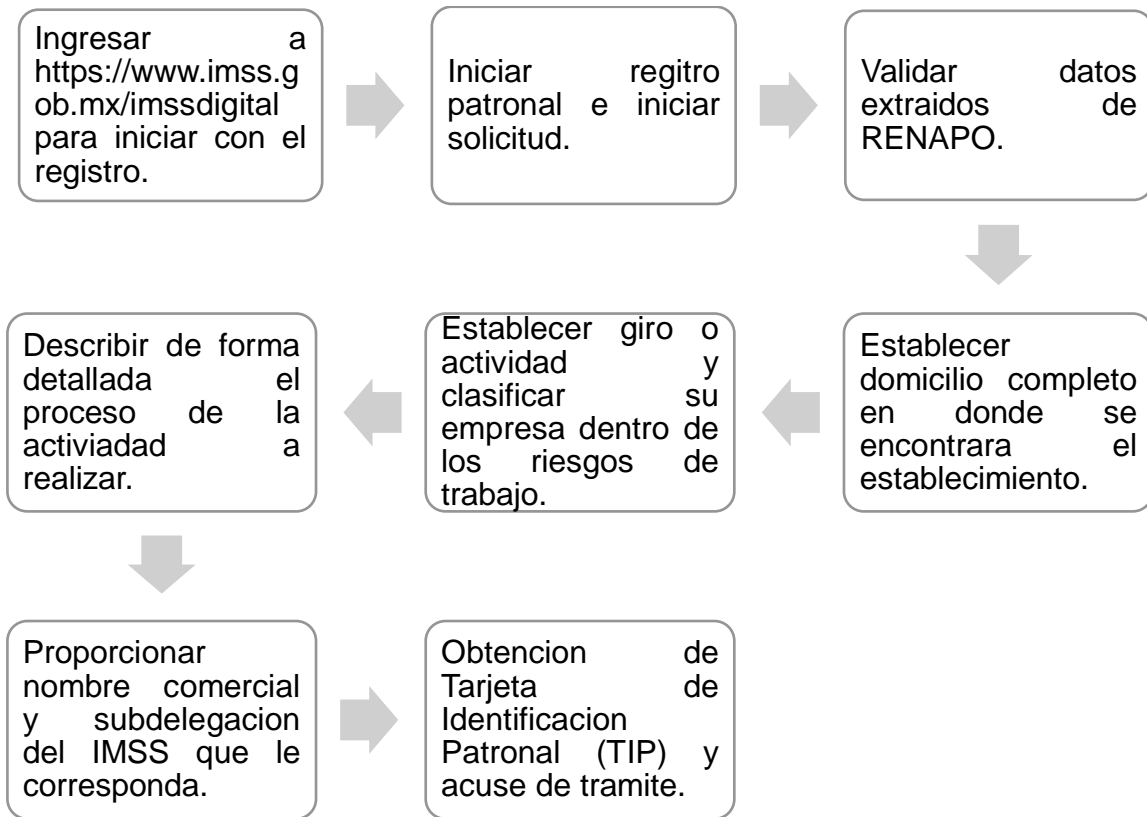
Ingresar a https://www.imss.gob.mx/imssdigital para iniciar con el registro.

Iniciar regitro patronal e iniciar solicitud.

Validar datos extraidos de RENAPO.

Establecer domicilio completo en donde se encontrara el establecimiento.

Establecer giro o actividad y clasificar su empresa dentro de los riesgos de trabajo.

Describir de forma detallada el proceso de la activiadad a realizar.

Proporcionar nombre comercial y subdelegacion del IMSS que le corresponda.

Obtencion de Tarjeta de Identificacion Patronal (TIP) y acuse de tramite.